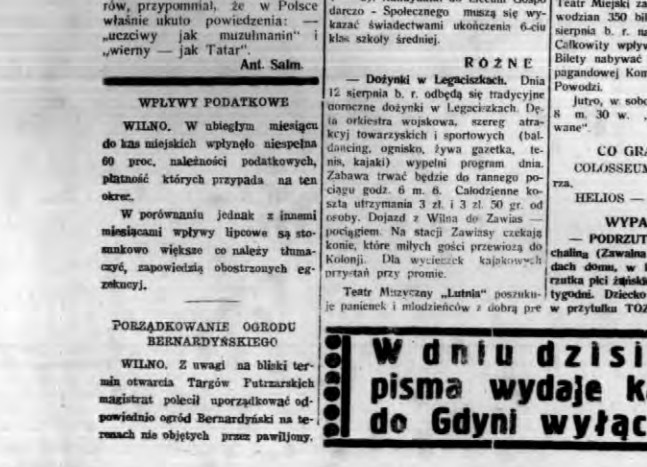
rów, przypomniał, że w Polsce właśnie ukuto powiedzenia: — „uczciwy jak muzułmanin" i „wierny — jak Tatar".

Ant. Salm.

WPŁYWY PODATKOWE

WILNO. W ubiegłym miesiącu do kas miejskich wpłynęło niespełna 60 proc. należności podatkowych, płatność których przypada na ten okres.

W porównaniu jednak z innemi miesiącami wpływy lipcowe są stosunkowo większe co należy tłumaczyć, zapowiedzią obostrzonych egzekucyj.

PORZĄDKOWANIE OGRODU BERNARDYŃSKIEGO

WILNO. Z uwagi na bliski termin otwarcia Targów Futrzarskich magistrat polecił uporządkować odpowiednio ogród Bernardyński na terenach nie objętych przez pawiljony.

darczo - Społecznego muszą się wykazać świadectwami ukończenia 6-ciu klas szkoły średniej.

RÓŻNE

— Dożynki w Legaciszkach. Dnia 12 sierpnia b. r. odbędą się tradycyjne doroczne dożynki w Legaciszkach. Dęta orkiestra wojskowa, szereg atrakcyj sportowych i towarzyskich (bal-dancing, ognisko, żywa gazetka, tenis, kajaki) wypełni program dnia. Zabawa trwać będzie do rannego pociągu godz. 6 m. 6. Całodzienne koszta utrzymania 3 zł. i 3 zł. 50 gr. od osoby. Dojazd z Wilna do Zawias — pociągiem. Na stacji Zawiasy czekają konie, które miłych gości przewiozą do Kolonji. Dla wycieczek kajakowych przystań przy promie.

Teatr Muzyczny „Lutnia" poszukuje panienek i młodzieńców z dobrą pre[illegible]

Teatr Miejski za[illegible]
wodzian 350 bil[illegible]
sierpnia b. r. na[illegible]
Całkowity wpływ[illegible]
Bilety nabywać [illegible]
pagandowej Kom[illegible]
Powodzi.

Jutro, w sobo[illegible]
8 m. 30 w. „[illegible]
wane".

CO GRA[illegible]
COLOSSEUM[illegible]
rza.
HELIOS — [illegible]

WYPA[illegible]
— PODRZUT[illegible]
chalina (Zawalna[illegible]
dach domu, w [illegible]
rzutka płci żeńsk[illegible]
tygodni. Dziecko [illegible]
w przytułku TOZ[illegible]

W dniu dzisi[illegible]
pisma wydaje k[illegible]
do Gdyni wyłąc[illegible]